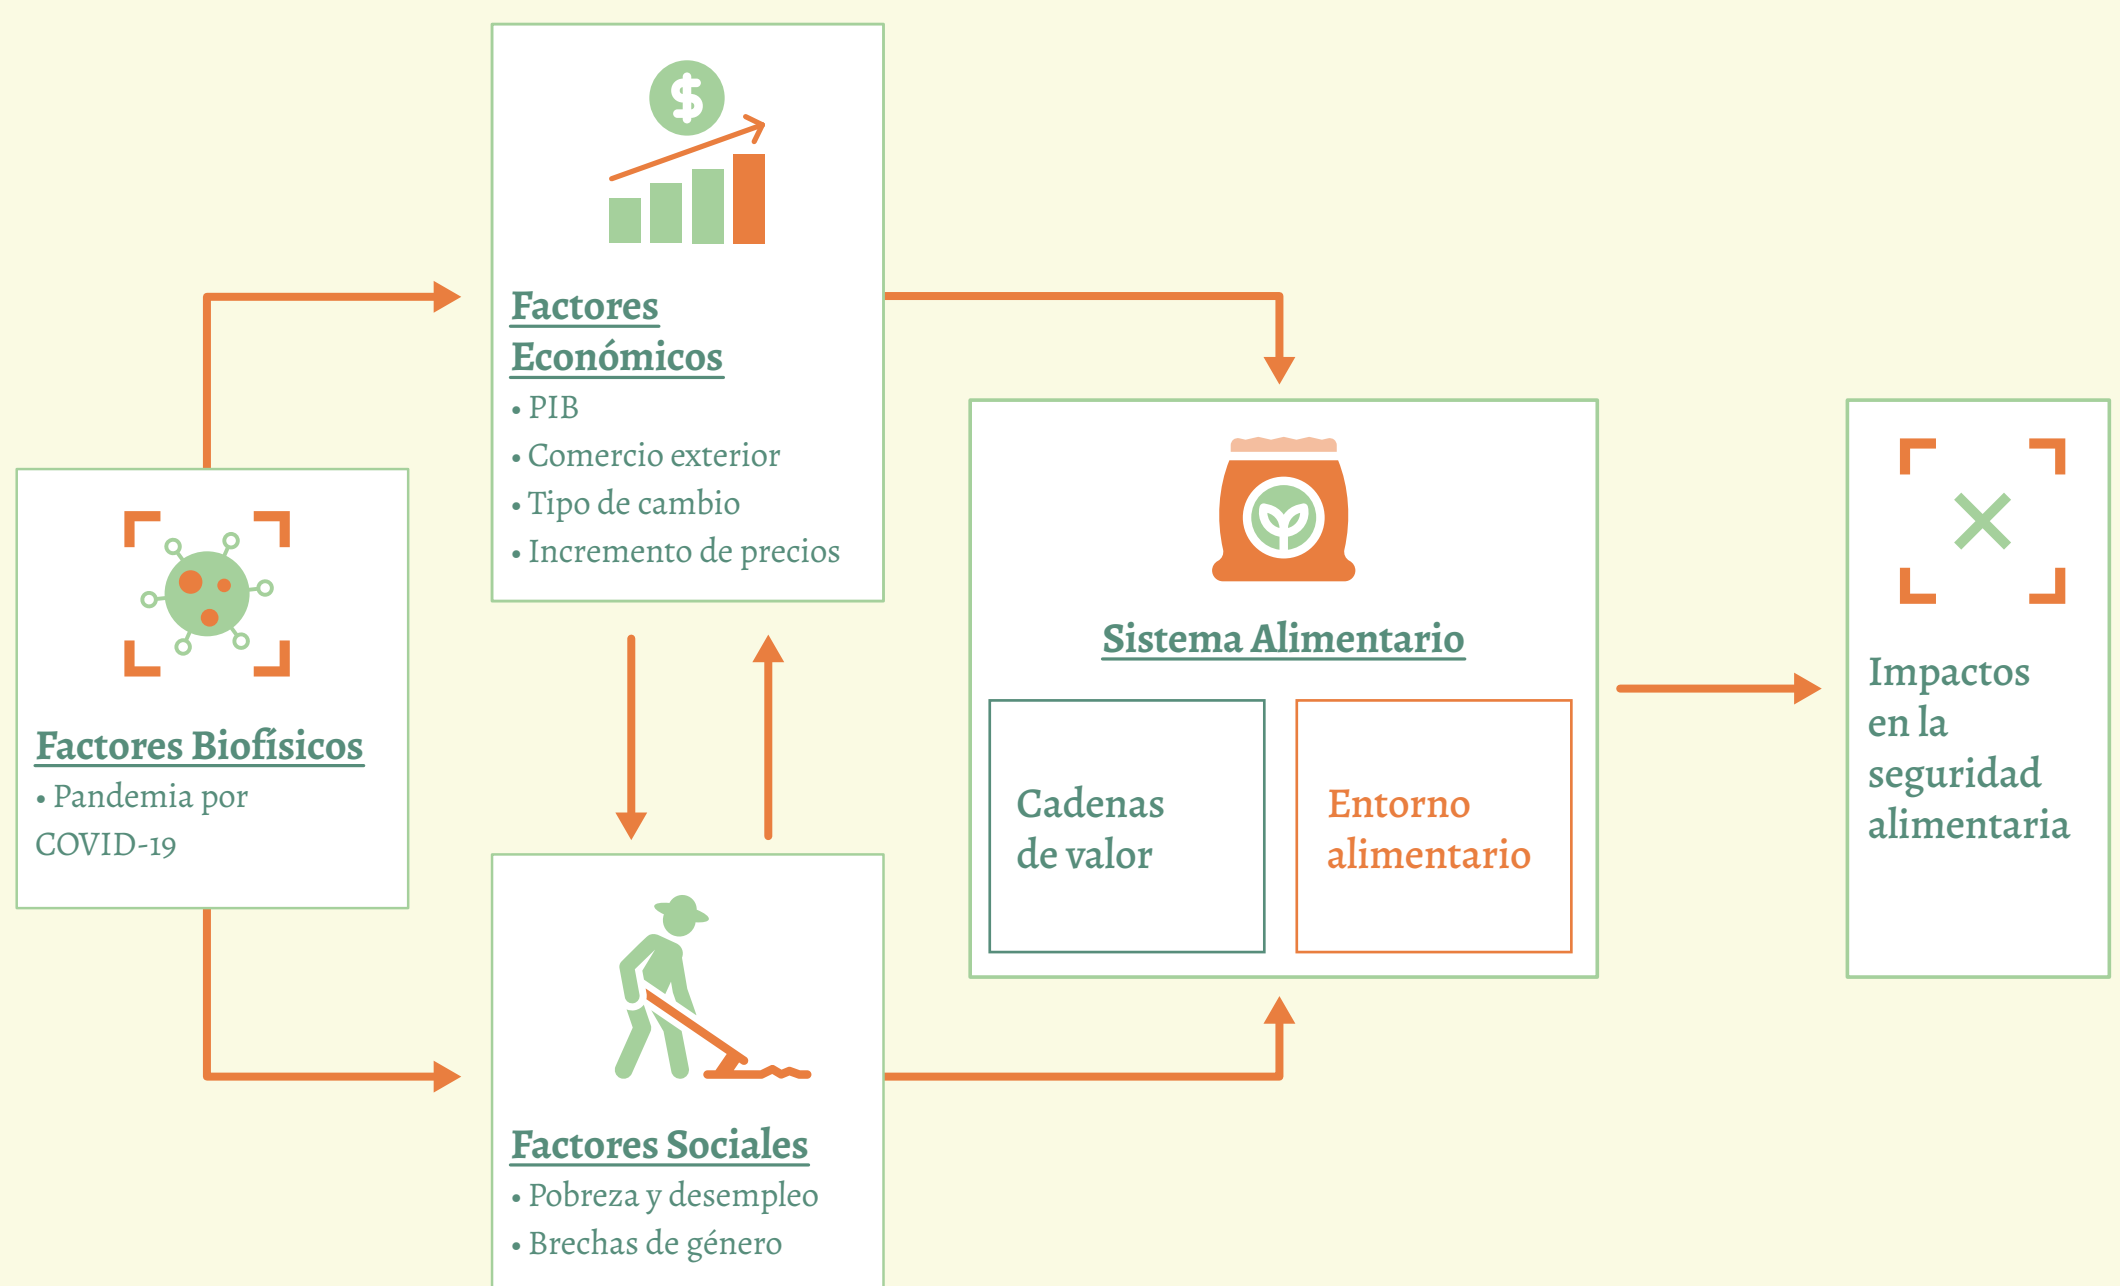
Factores Biofísicos
• Pandemia por COVID-19

Factores Económicos
• PIB
• Comercio exterior
• Tipo de cambio
• Incremento de precios

Factores Sociales
• Pobreza y desempleo
• Brechas de género

Sistema Alimentario

Cadenas de valor

Entorno alimentario

Impactos en la seguridad alimentaria